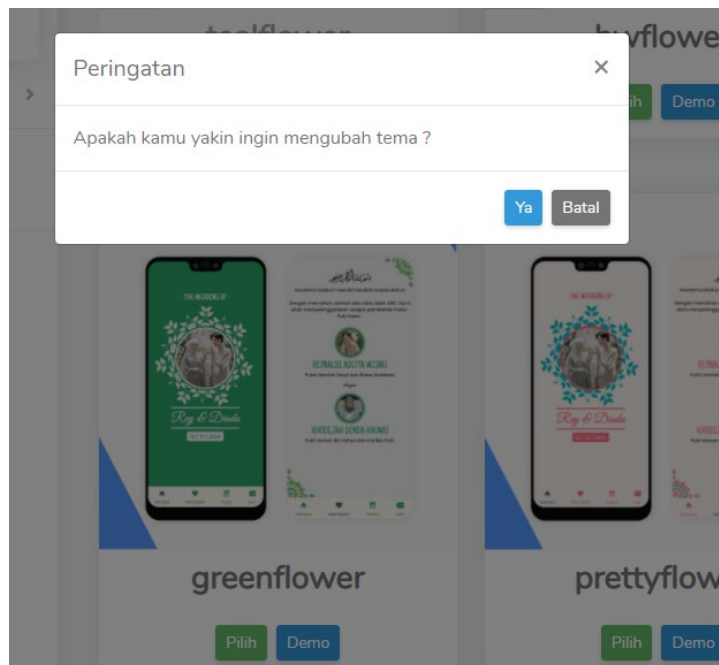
Peringatan ×

Apakah kamu yakin ingin mengubah tema ?

Ya Batal

ih Demo

THE WEDDING OF

Rey & Dinda

REYNALDI ADITYA WIJAYA

KHADIJAH DINDA ANJANI

greenflower

Pilih Demo

THE WEDDING OF

Rey & Dinda

prettyflow

Pilih Demo